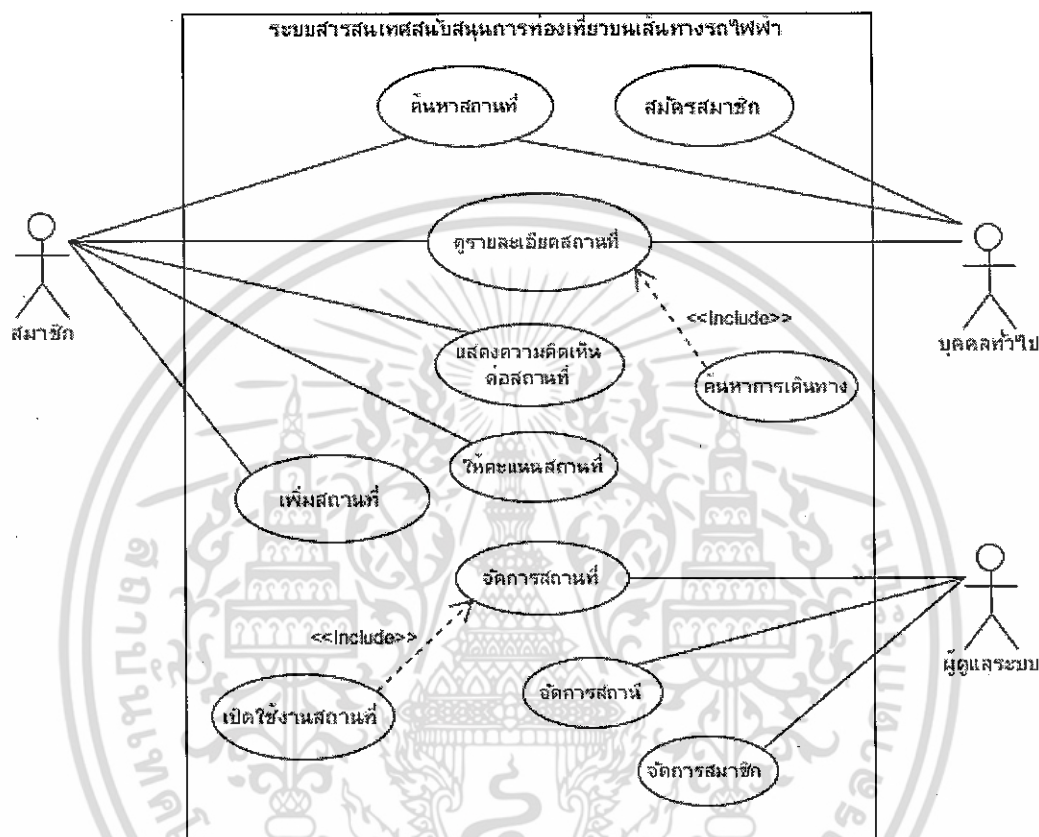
ระบบสารสนเทศสนับสนุนการท่องเที่ยวบนเส้นทางรถไฟฟ้า

ค้นหาสถานที่

สมัครสมาชิก

สมาชิก

ดูรายละเอียดสถานที่

บุคคลทั่วไป

<<Include>>

แสดงความคิดเห็นต่อสถานที่

ค้นหาการเดินทาง

ให้คะแนนสถานที่

เพิ่มสถานที่

จัดการสถานที่

<<Include>>

ผู้ดูแลระบบ

จัดการสถานี

เปิดใช้งานสถานที่

จัดการสมาชิก